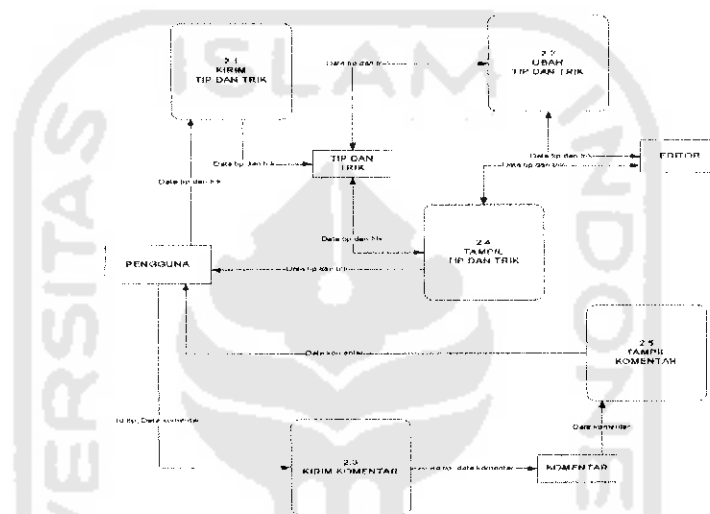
2.1
KIRIM
TIP DAN TRIK

Data tip dan trik

2.2
UBAH
TIP DAN TRIK

Data tip dan trik

TIP DAN
TRIK

Data tip dan trik

Data tip dan trik

EDITOR

Data tip dan trik

Data tip dan trik

2.4
TAMPIL
TIP DAN TRIK

PENGGUNA

Data tip dan trik

Data komentar

2.5
TAMPIL
KOMENTAR

Id tip, Data komentar

Data komentar

2.3
KIRIM KOMENTAR

Id tip, data komentar

KOMENTAR